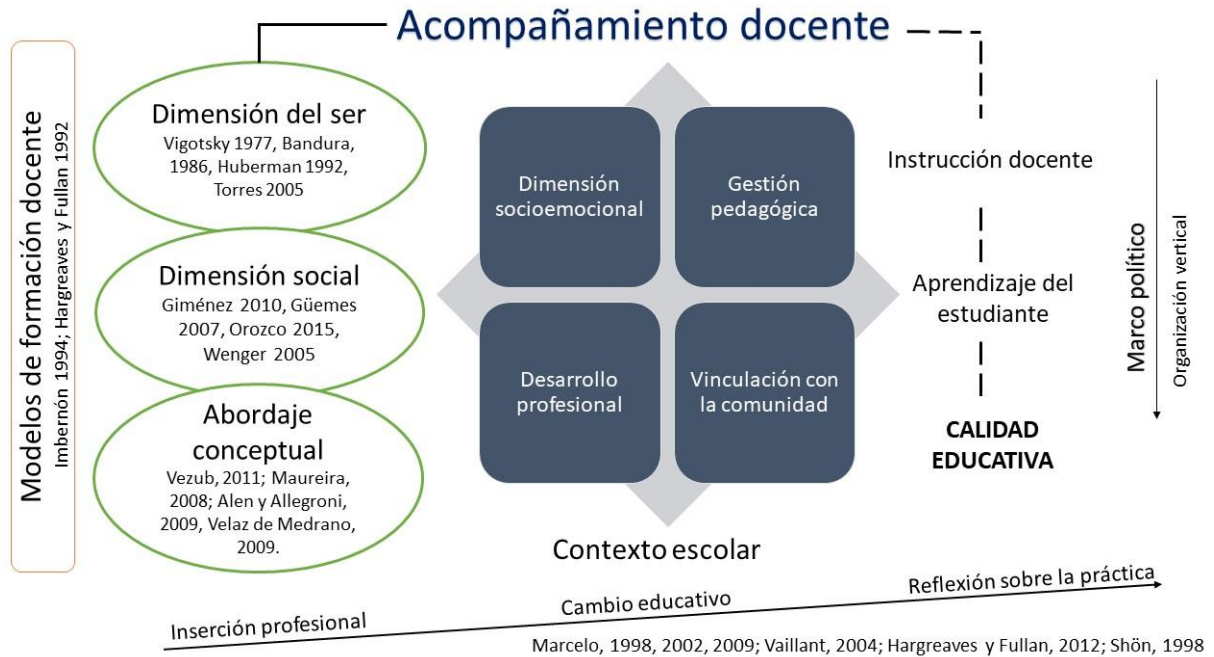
Acompañamiento docente

Modelos de formación docente
Imbernón 1994; Hargreaves y Fullan 1992

Dimensión del ser
Vigotsky 1977, Bandura, 1986, Huberman 1992, Torres 2005

Dimensión social
Giménez 2010, Güemes 2007, Orozco 2015, Wenger 2005

Abordaje conceptual
Vezub, 2011; Maureira, 2008; Alen y Allegroni, 2009, Velaz de Medrano, 2009.

Dimensión socioemocional

Gestión pedagógica

Desarrollo profesional

Vinculación con la comunidad

Contexto escolar

Instrucción docente

Aprendizaje del estudiante

CALIDAD EDUCATIVA

Marco político
Organización vertical

Inserción profesional
Cambio educativo
Reflexión sobre la práctica

Marcelo, 1998, 2002, 2009; Vaillant, 2004; Hargreaves y Fullan, 2012; Shön, 1998